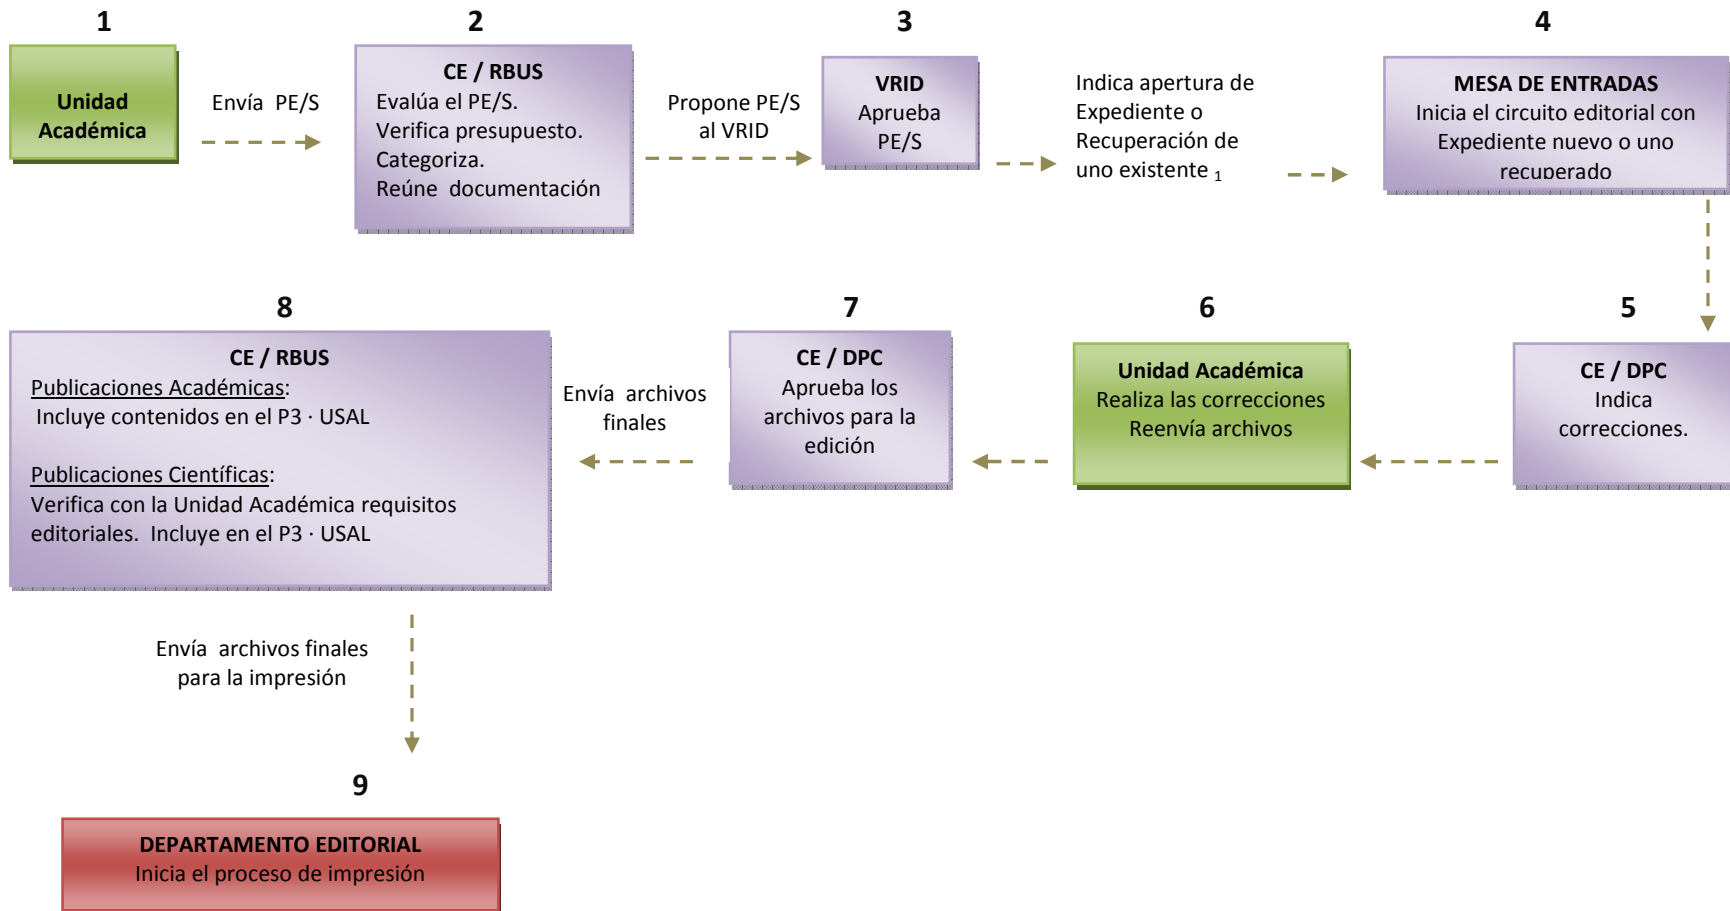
1

**Unidad Académica**

Envía PE/S

2

**CE / RBUS**
Evalúa el PE/S.
Verifica presupuesto.
Categoriza.
Reúne documentación

Propone PE/S al VRID

3

**VRID**
Aprueba PE/S

Indica apertura de Expediente o Recuperación de uno existente $_1$

4

**MESA DE ENTRADAS**
Inicia el circuito editorial con Expediente nuevo o uno recuperado

5

**CE / DPC**
Indica correcciones.

6

**Unidad Académica**
Realiza las correcciones
Reenvía archivos

7

**CE / DPC**
Aprueba los archivos para la edición

Envía archivos finales

8

**CE / RBUS**
Publicaciones Académicas:
Incluye contenidos en el P3 · USAL

Publicaciones Científicas:
Verifica con la Unidad Académica requisitos editoriales. Incluye en el P3 · USAL

Envía archivos finales para la impresión

9

**DEPARTAMENTO EDITORIAL**
Inicia el proceso de impresión